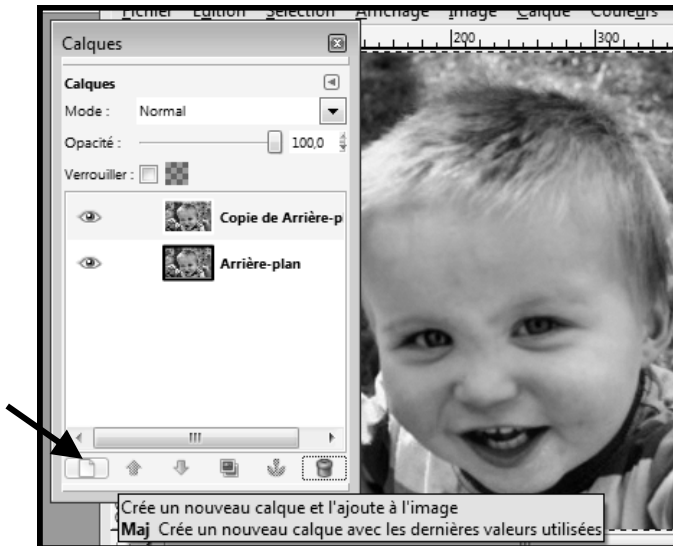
Fichier Édition Sélection Affichage Image Calque Couleurs

200 300

Calques

Calques

Mode : Normal

Opacité : 100,0

Verrouiller :

Copie de Arrière-p

Arrière-plan

Crée un nouveau calque et l'ajoute à l'image
Maj Crée un nouveau calque avec les dernières valeurs utilisées